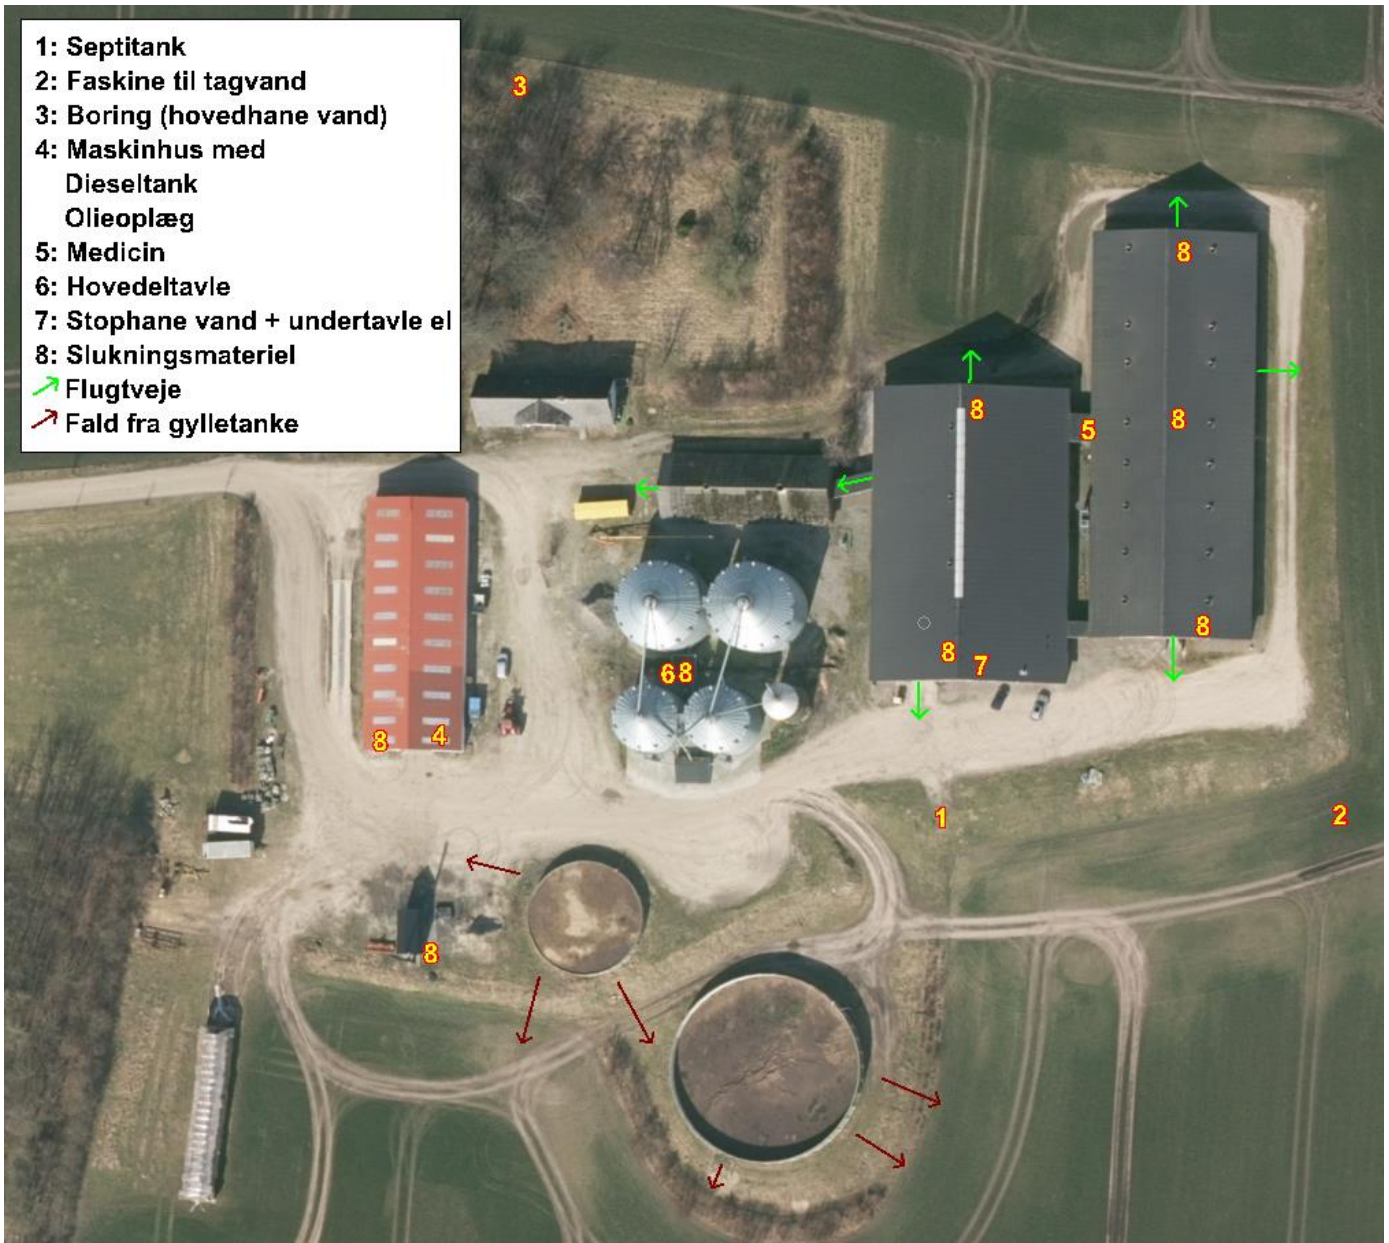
1: Septitank
2: Faskine til tagvand
3: Boring (hovedhane vand)
4: Maskinhus med
Dieseltank
Olieoplæg
5: Medicin
6: Hovedeltavle
7: Stophane vand + undertavle el
8: Slukningsmateriel
Flugtveje
Fald fra gylletanke

3

8

8

8

5

8

68

8

7

8

8

4

1

2

8